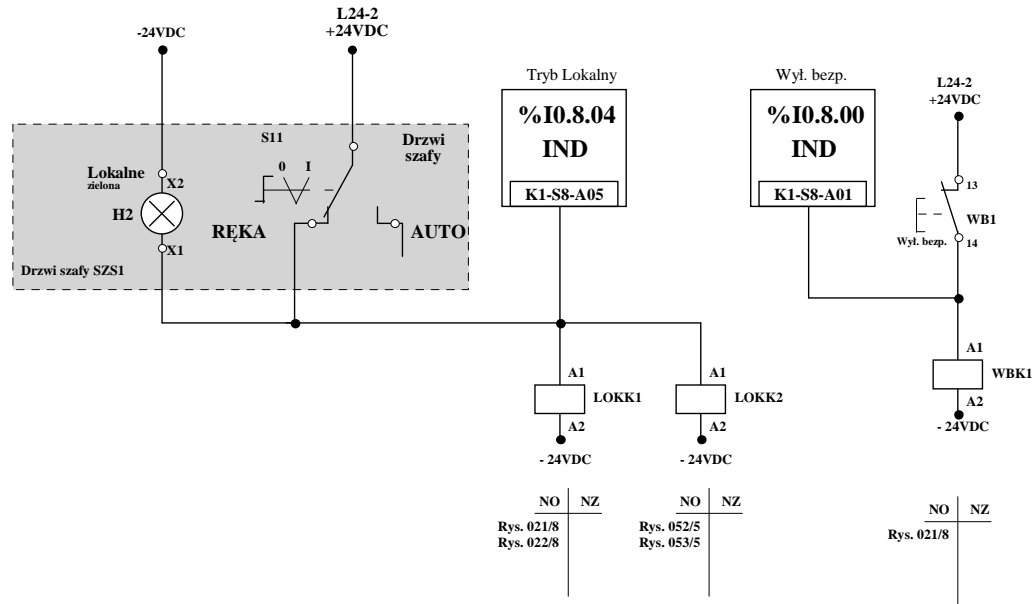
-24VDC

L24-2
+24VDC

Lokalne
zielona

X2

H2

X1

Drzwi szafy SZS1

S11

0 I

Drzwi
szafy

RĘKA

AUTO

Tryb Lokalny

%I0.8.04
IND

K1-S8-A05

Wył. bezp.

%I0.8.00
IND

K1-S8-A01

L24-2
+24VDC

13

WB1

Wył. bezp.

14

A1

LOKK1

A2

- 24VDC

A1

LOKK2

A2

- 24VDC

A1

WBK1

A2

- 24VDC

| NO | NZ |
|---|---|
| Rys. 021/8<br>Rys. 022/8 | |

| NO | NZ |
|---|---|
| Rys. 052/5<br>Rys. 053/5 | |

| NO | NZ |
|---|---|
| Rys. 021/8 | |